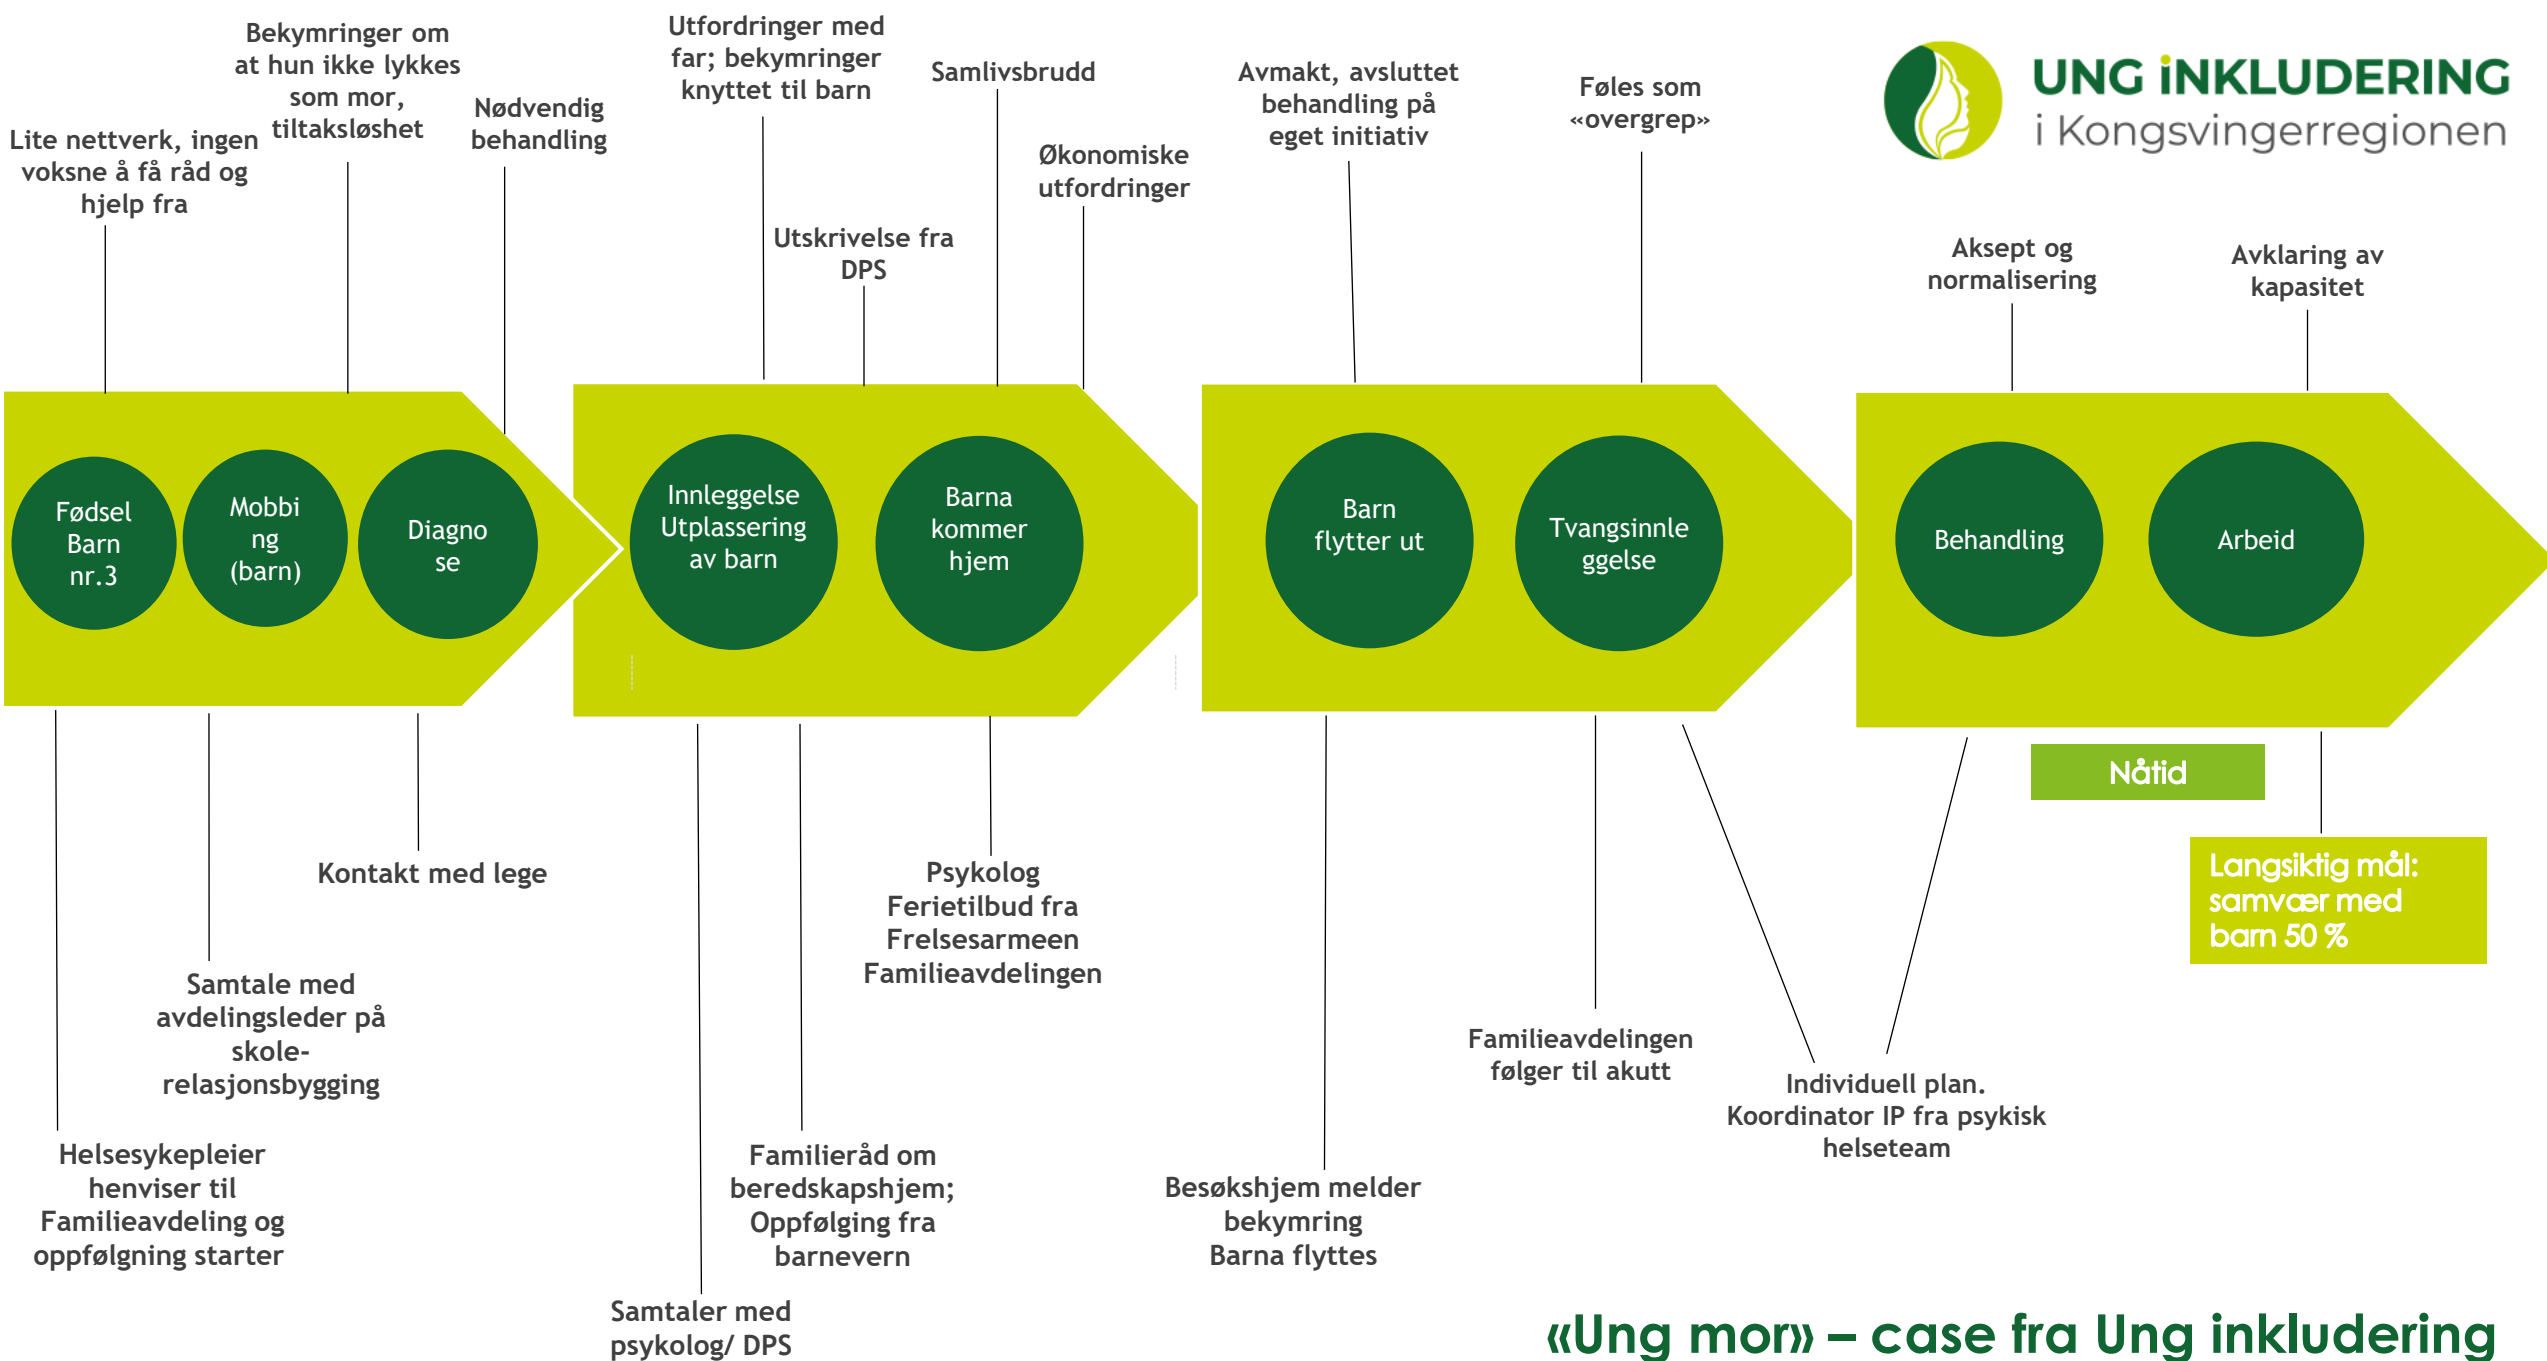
UNG INKLUDERING
i Kongsvingerregionen

Lite nettverk, ingen voksne å få råd og hjelp fra

Bekymringer om at hun ikke lykkes som mor, tiltaksløshet

Nødvendig behandling

Utfordringer med far; bekymringer knyttet til barn

Utskrivelse fra DPS

Samlivsbrudd

Økonomiske utfordringer

Avmakt, avsluttet behandling på eget initiativ

Føles som «overgrep»

Aksept og normalisering

Avklaring av kapasitet

Fødsel Barn nr.3

Mobbing (barn)

Diagnose

Innleggelse Utplassering av barn

Barna kommer hjem

Barn flytter ut

Tvangsinnleggelse

Behandling

Arbeid

Nåtid

Langsiktig mål: samvær med barn 50 %

Kontakt med lege

Psykolog Ferietilbud fra Frelsesarmeen Familieavdelingen

Samtale med avdelingsleder på skole-relasjonsbygging

Familieavdelingen følger til akutt

Individuell plan. Koordinator IP fra psykisk helseteam

Helsesykepleier henviser til Familieavdeling og oppfølgning starter

Familieråd om beredskapshjem; Oppfølging fra barnevern

Besøkshjem melder bekymring Barna flyttes

Samtaler med psykolog/ DPS

«Ung mor» – case fra Ung inkludering